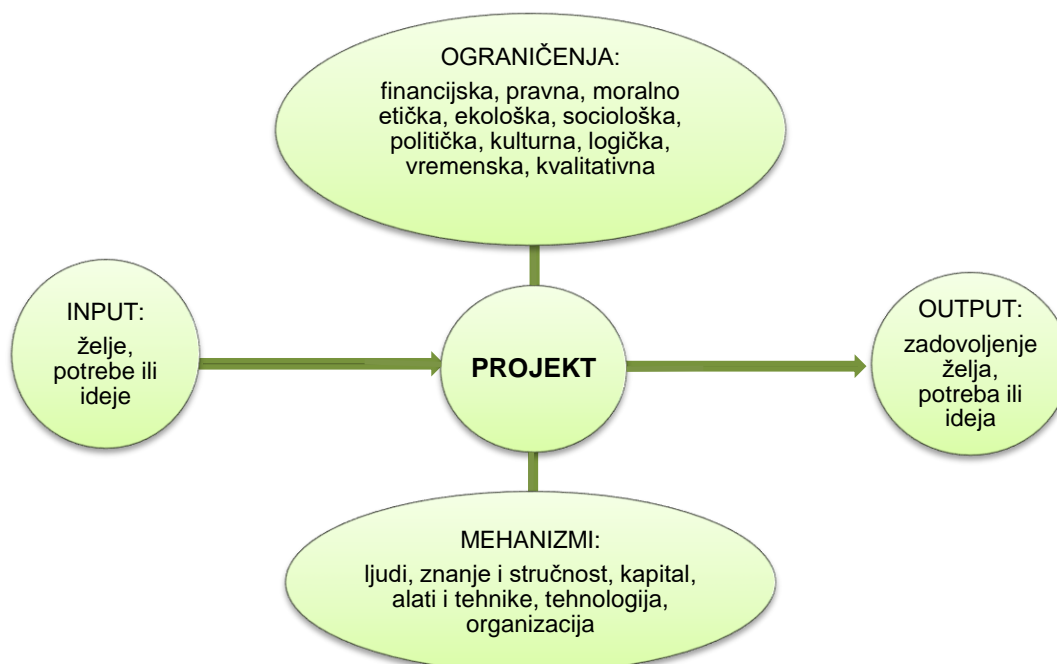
OGRANIČENJA:

financijska, pravna, moralno etička, ekološka, sociološka, politička, kulturna, logička, vremenska, kvalitativna

INPUT:

želje, potrebe ili ideje

PROJEKT

OUTPUT:

zadovoljenje želja, potreba ili ideja

MEHANIZMI:

ljudi, znanje i stručnost, kapital, alati i tehnike, tehnologija, organizacija